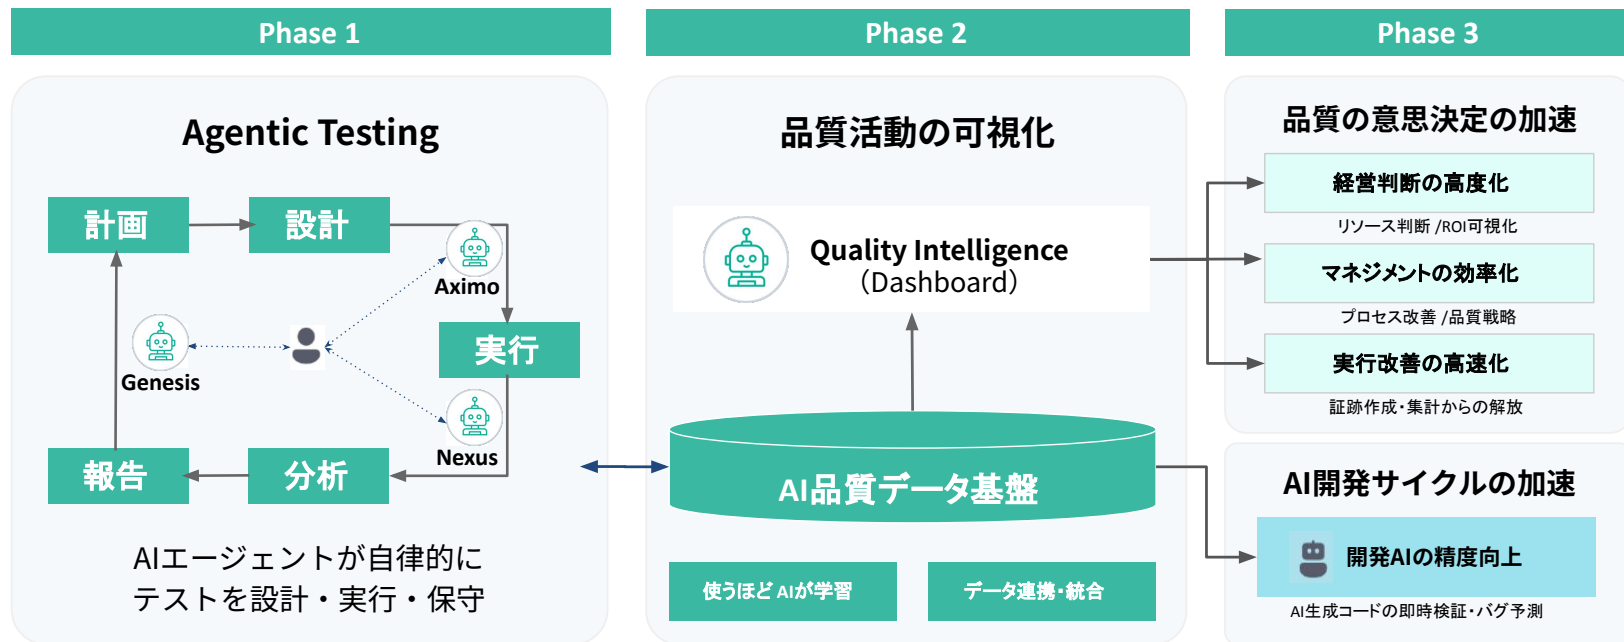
Phase 1

Agentic Testing

計画

設計

Aximo

実行

Genesis

Nexus

報告

分析

AIエージェントが自律的に
テストを設計・実行・保守

Phase 2

品質活動の可視化

Quality Intelligence
(Dashboard)

AI品質データ基盤

使うほど AIが学習

データ連携・統合

Phase 3

品質の意思決定の加速

経営判断の高度化

リソース判断 /ROI可視化

マネジメントの効率化

プロセス改善 /品質戦略

実行改善の高速化

証跡作成・集計からの解放

AI開発サイクルの加速

開発AIの精度向上

AI生成コードの即時検証・バグ予測